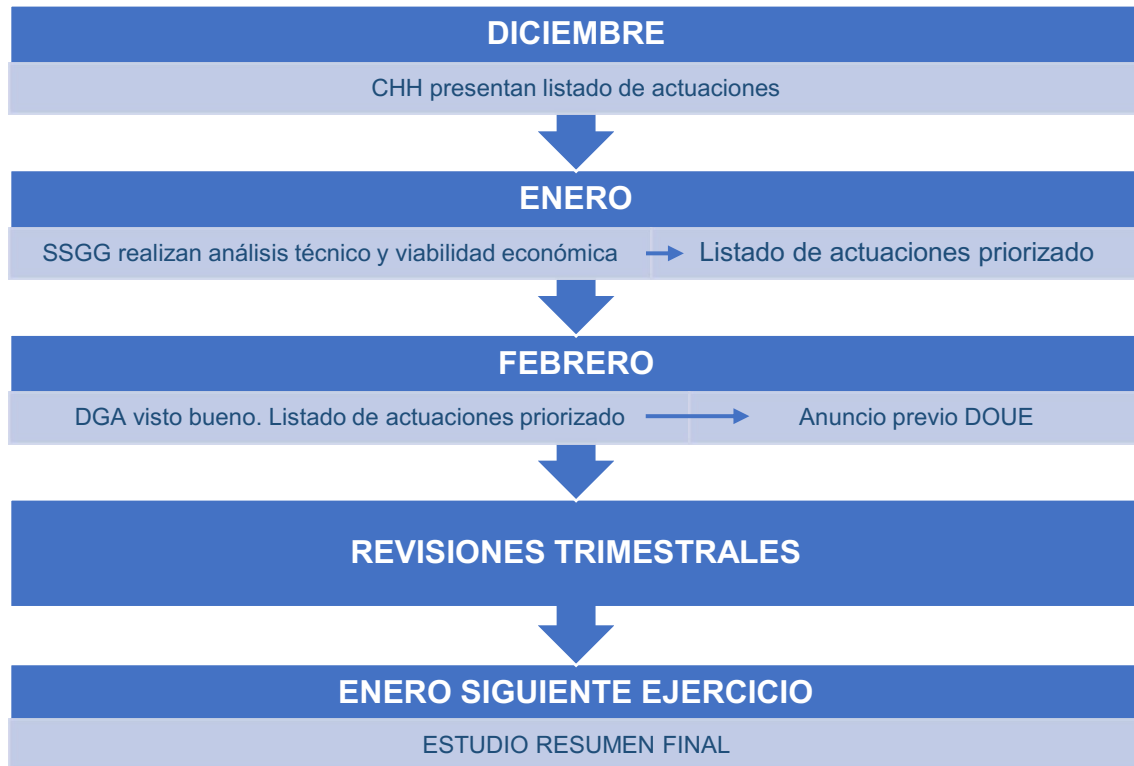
DICIEMBRE

CHH presentan listado de actuaciones

ENERO

SSGG realizan análisis técnico y viabilidad económica

Listado de actuaciones priorizado

FEBRERO

DGA visto bueno. Listado de actuaciones priorizado

Anuncio previo DOUE

REVISIONES TRIMESTRALES

ENERO SIGUIENTE EJERCICIO

ESTUDIO RESUMEN FINAL